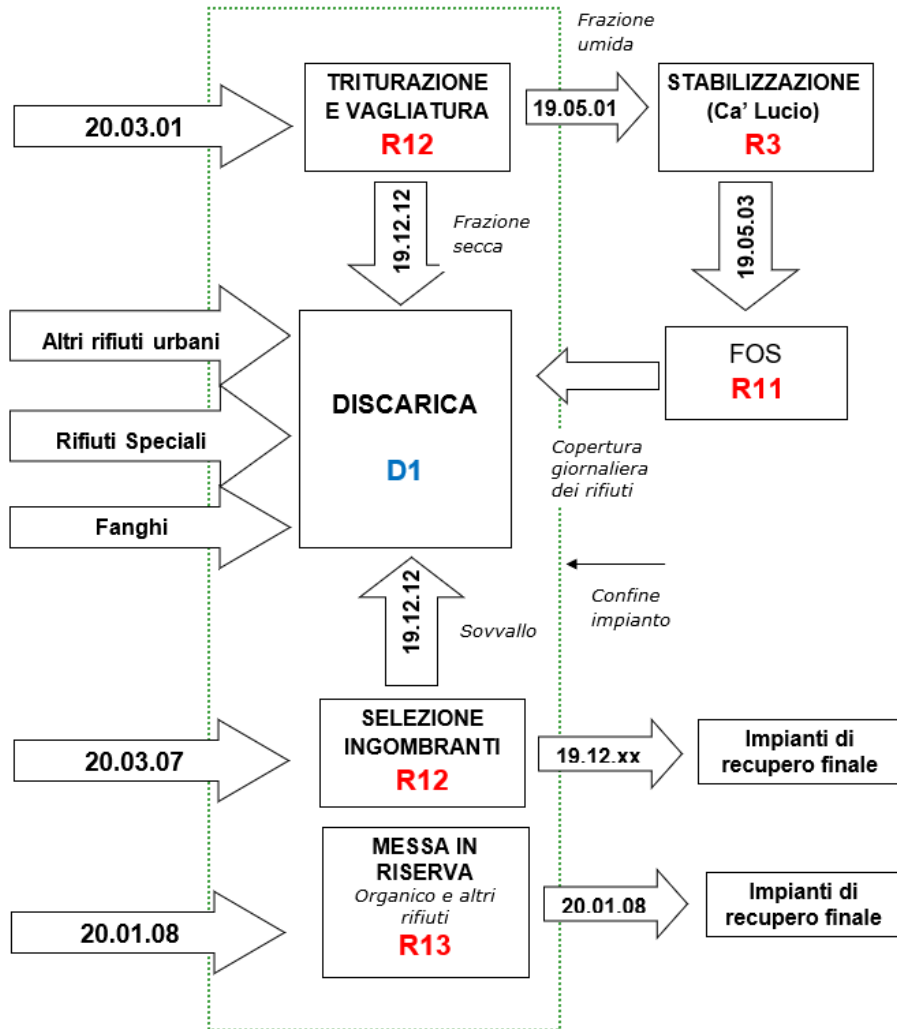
Frazione umida

20.03.01

TRITURAZIONE E VAGLIATURA
R12

19.05.01

STABILIZZAZIONE (Ca' Lucio)
R3

19.12.12

Frazione secca

19.05.03

Altri rifiuti urbani

DISCARICA

D1

FOS
R11

Rifiuti Speciali

Copertura giornaliera dei rifiuti

Fanghi

Confine impianto

19.12.12

Sovvallo

20.03.07

SELEZIONE INGOMBRANTI
R12

19.12.xx

Impianti di recupero finale

MESSA IN RISERVA
Organico e altri rifiuti
R13

20.01.08

20.01.08

Impianti di recupero finale